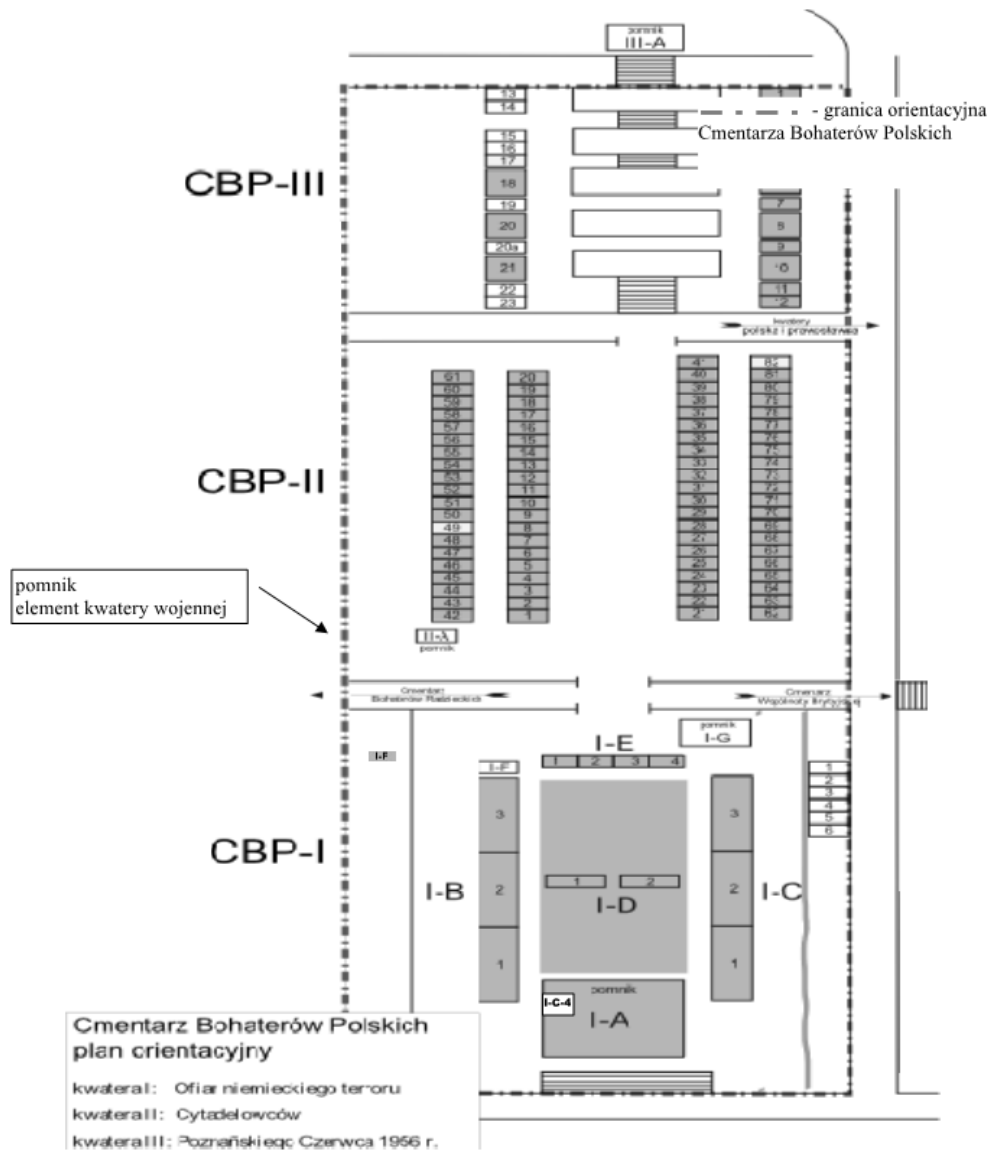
pomnik
III-A

- granica orientacyjna Cmentarza Bohaterów Polskich

CBP-III

13
14
15
16
17
18
19
20
20a
21
22
23

1
7
8
9
10
11
12

kwatery polska i prawosławna

CBP-II

61
60
59
58
57
56
55
54
53
52
51
50
49
48
47
46
45
44
43
42

20
19
18
17
16
15
14
13
12
11
10
9
8
7
6
5
4
3
2
1

41
40
39
38
37
36
35
34
33
32
31
30
29
28
27
26
25
24
23
22
21

82
81
80
79
78
77
76
75
74
73
72
71
70
69
68
67
66
65
64
63
62

II-A
pomnik

pomnik
element kwatery wojennej

Cmentarz Bohaterów Radzieckich

Cmentarz Wspólnoty Brytyjskiej

pomnik
I-G

I-E
1 2 3 4

I-F

I-F

CBP-I

3
2
1
I-B

1 2
I-D

3
2
1
I-C

1
2
3
4
5
6

pomnik
I-C-4
I-A

Cmentarz Bohaterów Polskich
plan orientacyjny

kwatera I: Ofiar niemieckiego terroru
kwatera II: Cytadelowców
kwatera III: Poznańskiego Czerwca 1956 r.